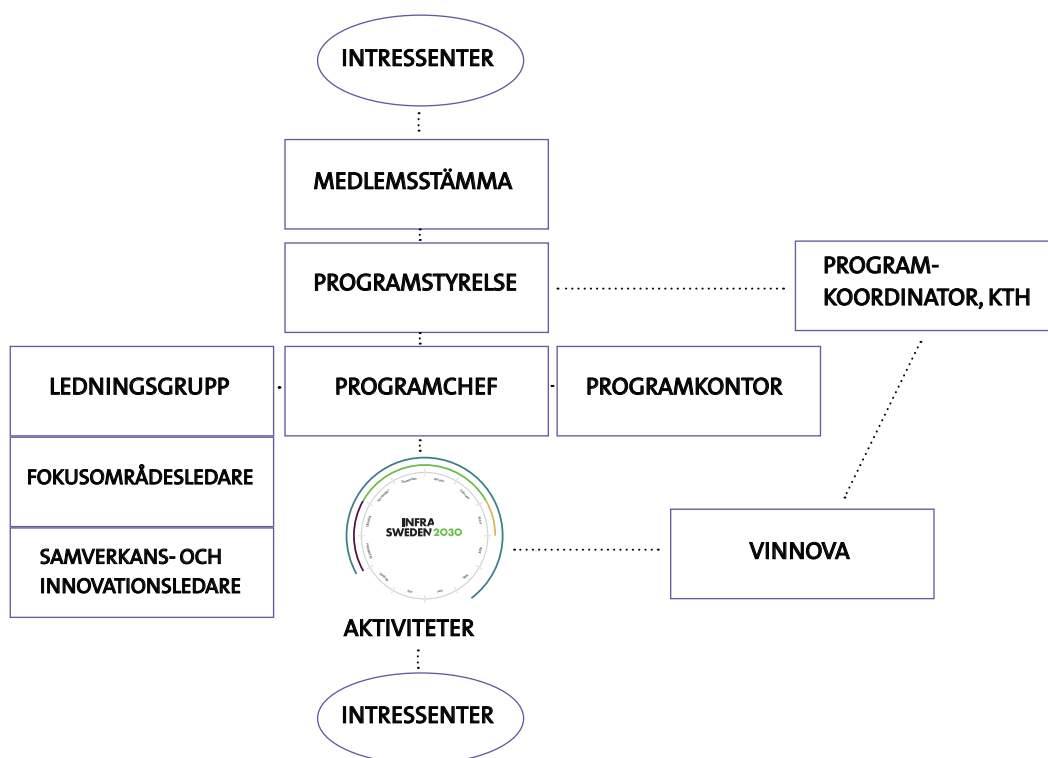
INTRESSENTER

MEDLEMSSTÄMMA

PROGRAMSTYRELSE

PROGRAM-KOORDINATOR, KTH

LEDNINGSGRUPP

PROGRAMCHEF

PROGRAMKONTOR

FOKUSOMRÅDESLEDARE

SAMVERKANS- OCH INNOVATIONSLEDARE

INFRA SWEDEN 2030

VINNOVA

AKTIVITETER

INTRESSENTER